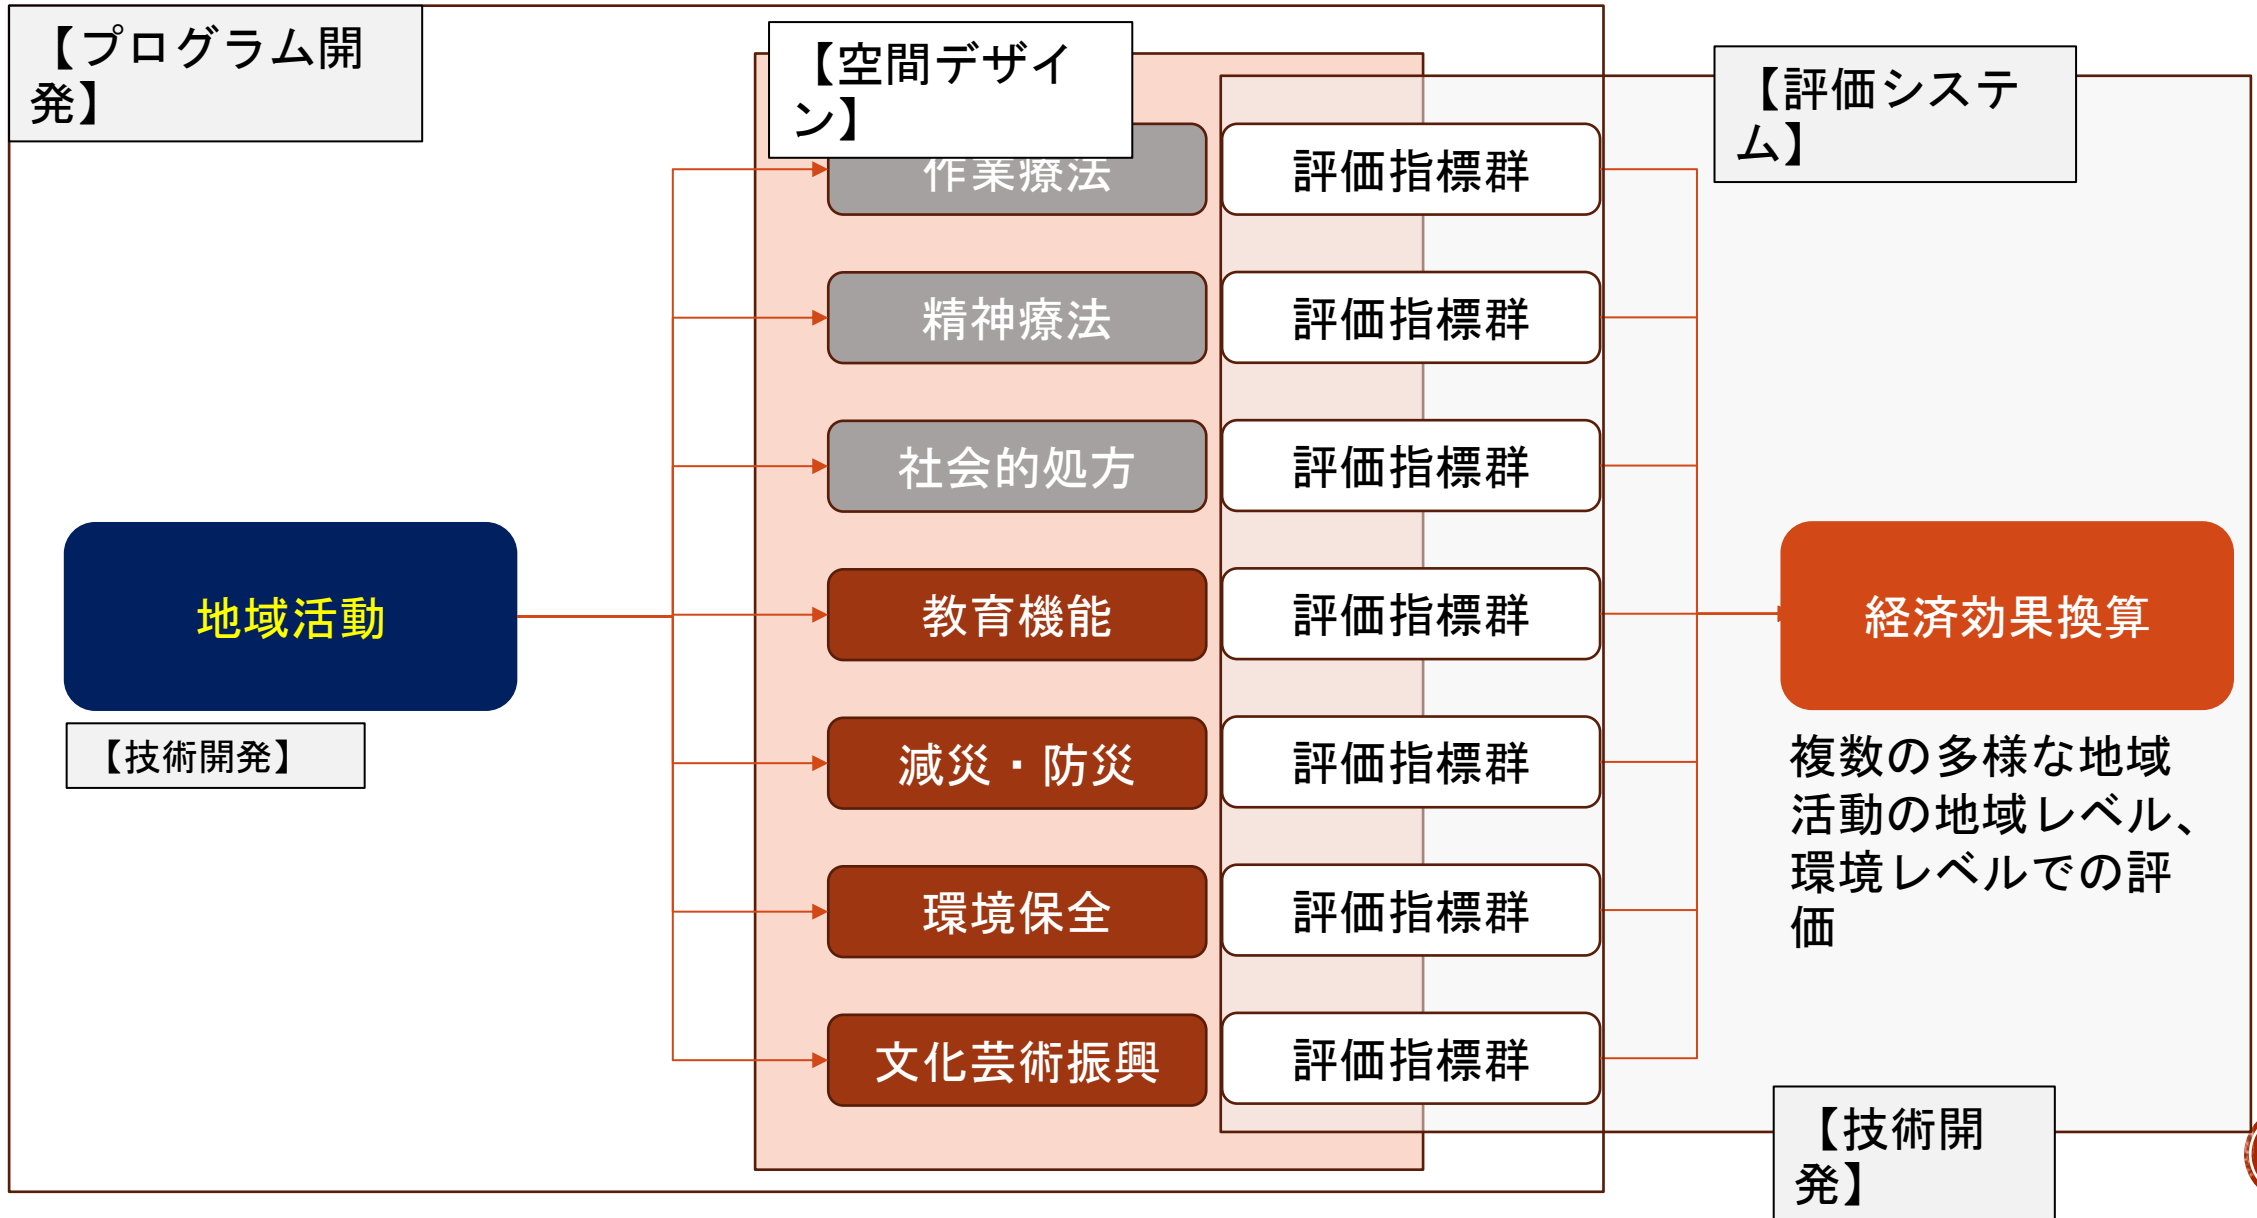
【プログラム開発】

【空間デザイン】

【評価システム】

作業療法

評価指標群

精神療法

評価指標群

社会的処方

評価指標群

地域活動

教育機能

評価指標群

経済効果換算

【技術開発】

減災・防災

評価指標群

複数の多様な地域活動の地域レベル、環境レベルでの評価

環境保全

評価指標群

文化芸術振興

評価指標群

【技術開発】